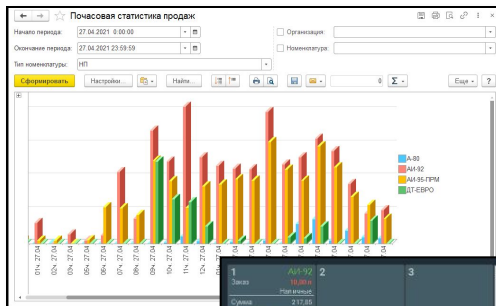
← → ☆ Почасовая статистика продаж

Начало периода: 27.04.2021 0:00:00

Окончание периода: 27.04.2021 23:59:59

Организация:

Номенклатура:

Тип номенклатуры: НП

Сформировать

Настройки...

Найти...

0

Σ

Еще

?

А-80

АИ-92

АИ-95-ПРМ

ДТ-ЕВРО

01ч. 27.04

02ч. 27.04

03ч. 27.04

04ч. 27.04

05ч. 27.04

06ч. 27.04

07ч. 27.04

08ч. 27.04

09ч. 27.04

10ч. 27.04

11ч. 27.04

12ч. 27.04

13ч. 27.04

1 АИ-92

Заказ 10,00 л

Наличные

Сумма 217,85

2

3